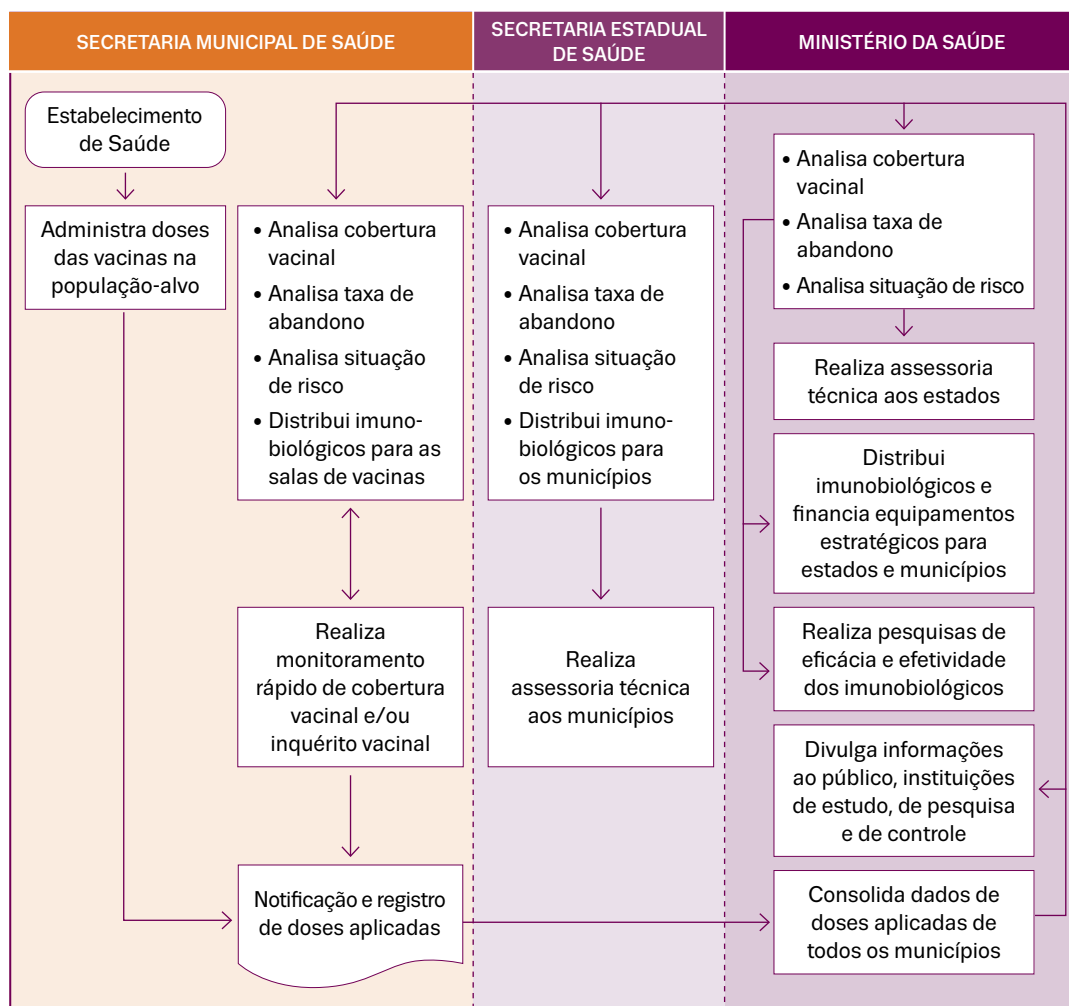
SECRETARIA MUNICIPAL DE SAÚDE

SECRETARIA ESTADUAL DE SAÚDE

MINISTÉRIO DA SAÚDE

Estabelecimento de Saúde

Administra doses das vacinas na população-alvo

• Analisa cobertura vacinal
• Analisa taxa de abandono
• Analisa situação de risco
• Distribui imunobiológicos para as salas de vacinas

Realiza monitoramento rápido de cobertura vacinal e/ou inquérito vacinal

Notificação e registro de doses aplicadas

• Analisa cobertura vacinal
• Analisa taxa de abandono
• Analisa situação de risco
• Distribui imunobiológicos para os municípios

Realiza assessoria técnica aos municípios

• Analisa cobertura vacinal
• Analisa taxa de abandono
• Analisa situação de risco

Realiza assessoria técnica aos estados

Distribui imunobiológicos e financia equipamentos estratégicos para estados e municípios

Realiza pesquisas de eficácia e efetividade dos imunobiológicos

Divulga informações ao público, instituições de estudo, de pesquisa e de controle

Consolida dados de doses aplicadas de todos os municípios